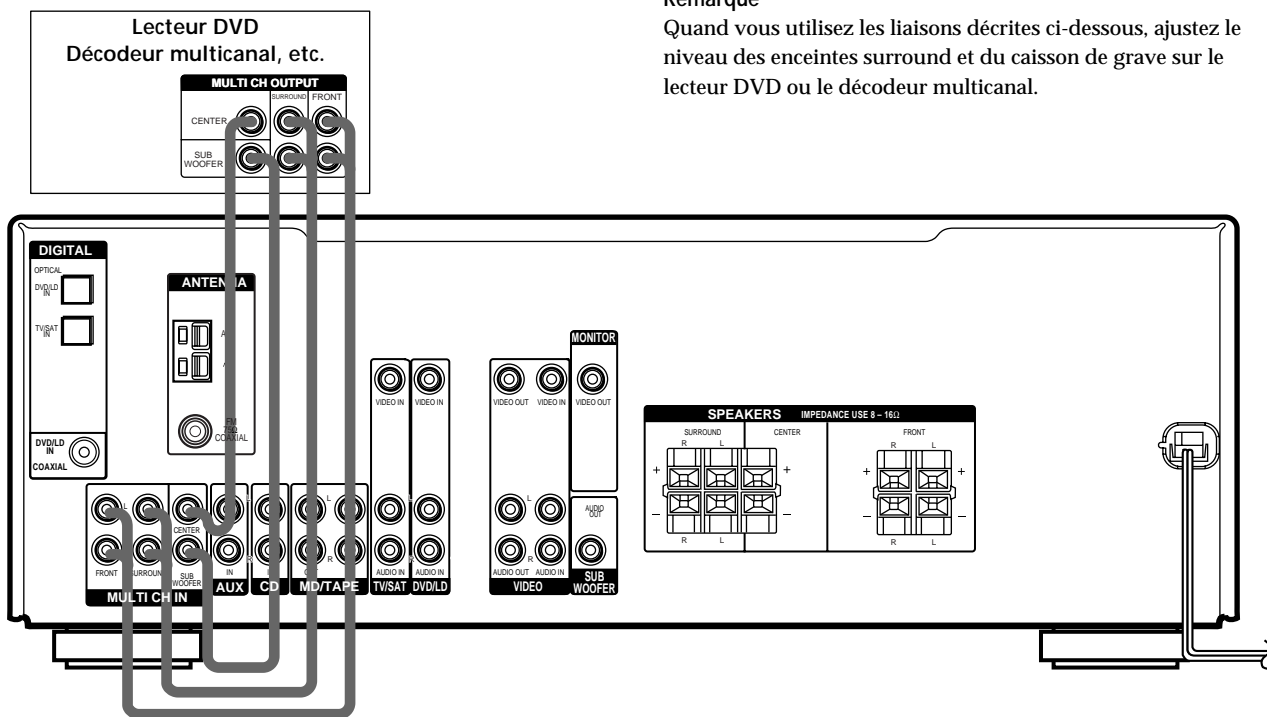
Lecteur DVD
Décodeur multicanal, etc.

MULTI CH OUTPUT
CENTER
SURROUND
FRONT
SUB WOOFER

Remarque
Quand vous utilisez les liaisons décrites ci-dessous, ajustez le niveau des enceintes surround et du caisson de grave sur le lecteur DVD ou le décodeur multicanal.

DIGITAL
OPTICAL
DVD/LD IN
TV/SAT IN
DVD/LD IN
COAXIAL

ANTENNA
FM 75Ω COAXIAL

VIDEO IN
VIDEO IN
VIDEO OUT
VIDEO IN
MONITOR
VIDEO OUT

SPEAKERS IMPEDANCE USE 8 – 16Ω
SURROUND
R L
CENTER
FRONT
R L
+ –
R L
R L

CENTER
SUB WOOFER
FRONT
SURROUND
IN
L R
AUDIO IN
AUDIO IN
AUDIO OUT
AUDIO IN
AUDIO OUT
MULTI CH IN
AUX
CD
MD/TAPE
TV/SAT
DVD/LD
VIDEO
SUB WOOFER